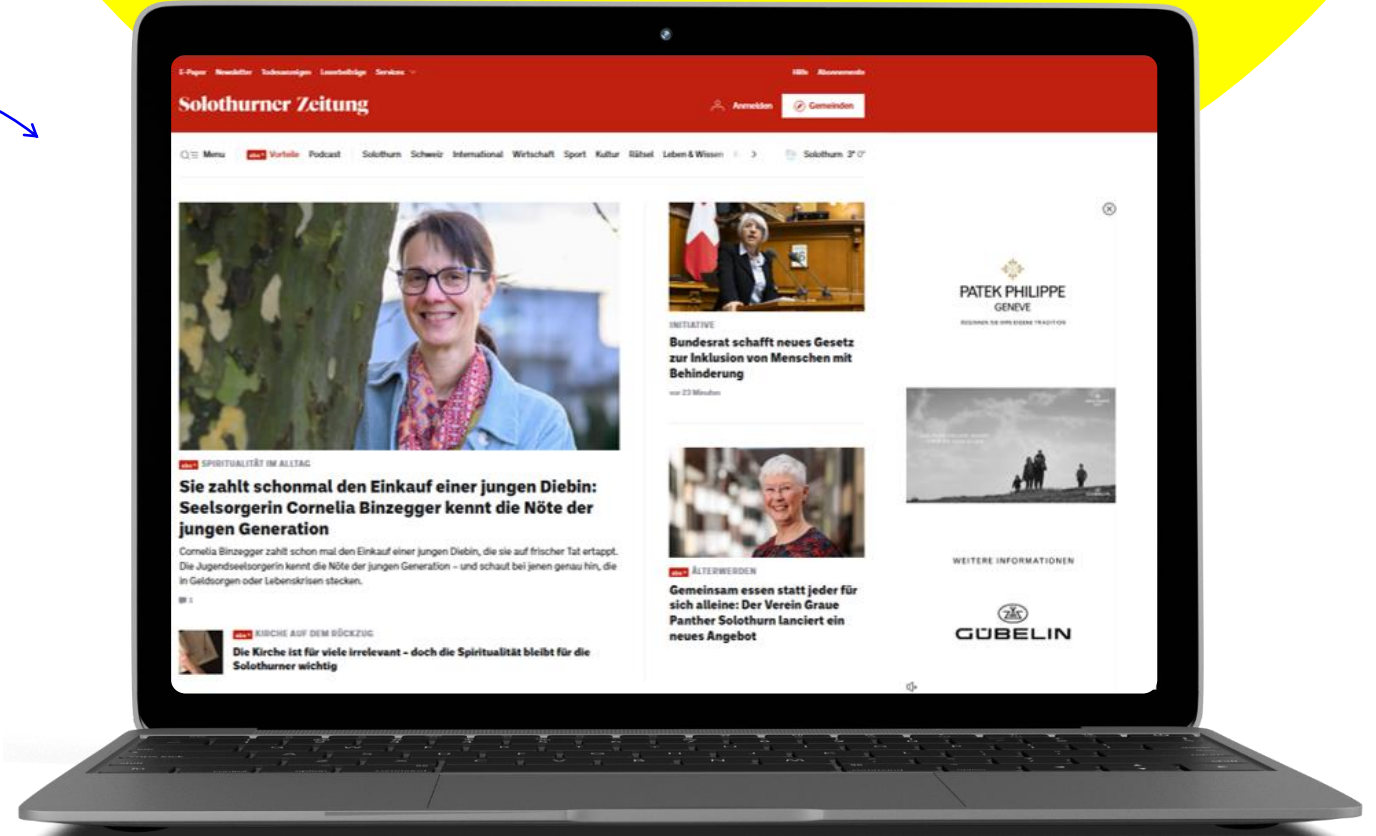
E-Paper Newsletter Todesanzeigen Leserbeiträge Services

Hilfe Abonnements

Solothurner Zeitung

Anmelden Gemeinden

Menu abo+ Vorteile Podcast Solothurn Schweiz International Wirtschaft Sport Kultur Rätsel Leben & Wissen

Solothurn 3° 0°

abo+ SPIRITUALITÄT IM ALLTAG

Sie zahlt schonmal den Einkauf einer jungen Diebin: Seelsorgerin Cornelia Binzegger kennt die Nöte der jungen Generation

Cornelia Binzegger zahlt schon mal den Einkauf einer jungen Diebin, die sie auf frischer Tat ertappt. Die Jugendseelsorgerin kennt die Nöte der jungen Generation – und schaut bei jenen genau hin, die in Geldsorgen oder Lebenskrisen stecken.

abo+ KIRCHE AUF DEM RÜCKZUG

Die Kirche ist für viele irrelevant – doch die Spiritualität bleibt für die Solothurner wichtig

INITIATIVE

Bundesrat schafft neues Gesetz zur Inklusion von Menschen mit Behinderung

vor 23 Minuten

abo+ ÄLTERWERDEN

Gemeinsam essen statt jeder für sich alleine: Der Verein Graue Panther Solothurn lanciert ein neues Angebot

PATEK PHILIPPE
GENEVE

WEITERE INFORMATIONEN

GÜBELIN